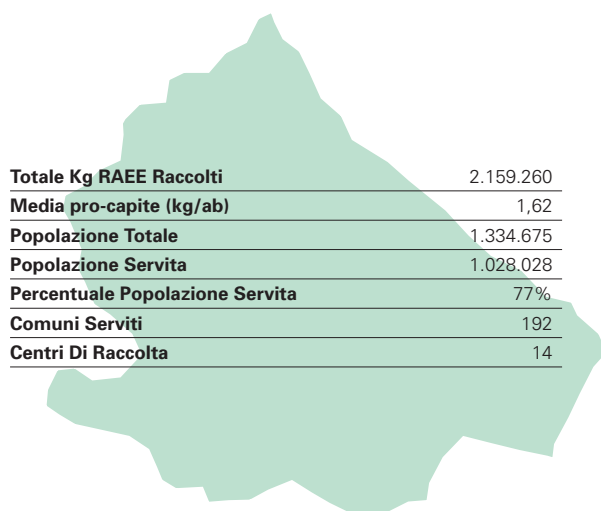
| | |
|---|---|
| **Totale Kg RAEE Raccolti** | 2.159.260 |
| **Media pro-capite (kg/ab)** | 1,62 |
| **Popolazione Totale** | 1.334.675 |
| **Popolazione Servita** | 1.028.028 |
| **Percentuale Popolazione Servita** | 77% |
| **Comuni Serviti** | 192 |
| **Centri Di Raccolta** | 14 |